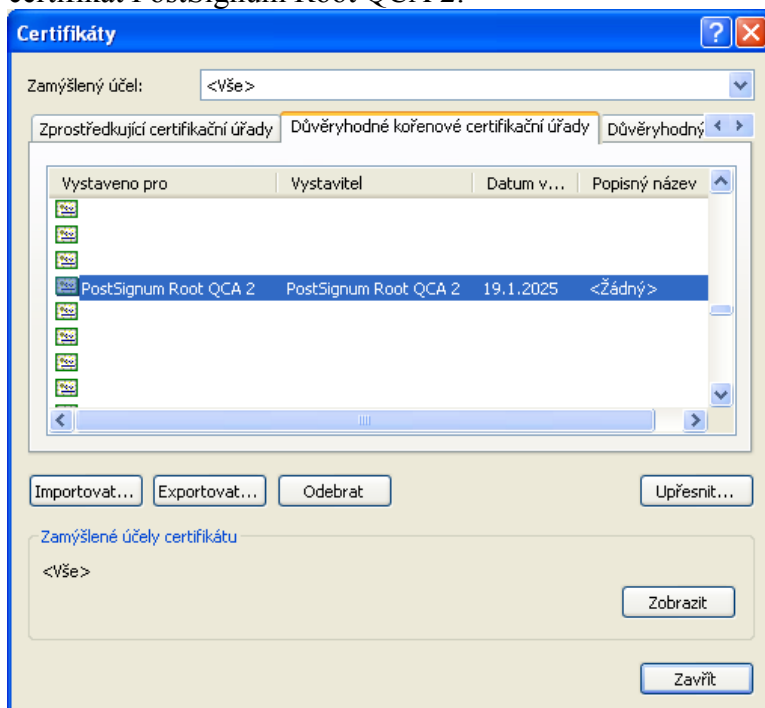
certifikát PostSignum Root QCA 2.

Certifikáty

Zamýšlený účel: <Vše>

Zprostředkující certifikační úřady | Důvěryhodné kořenové certifikační úřady | Důvěryhodný

| Vystaveno pro | Vystavitel | Datum v... | Popisný název |
|---|---|---|---|
| PostSignum Root QCA 2 | PostSignum Root QCA 2 | 19.1.2025 | <Žádný> |

Importovat... Exportovat... Odebrat Upřesnit...

Zamýšlené účely certifikátu

<Vše>

Zobrazit

Zavřít